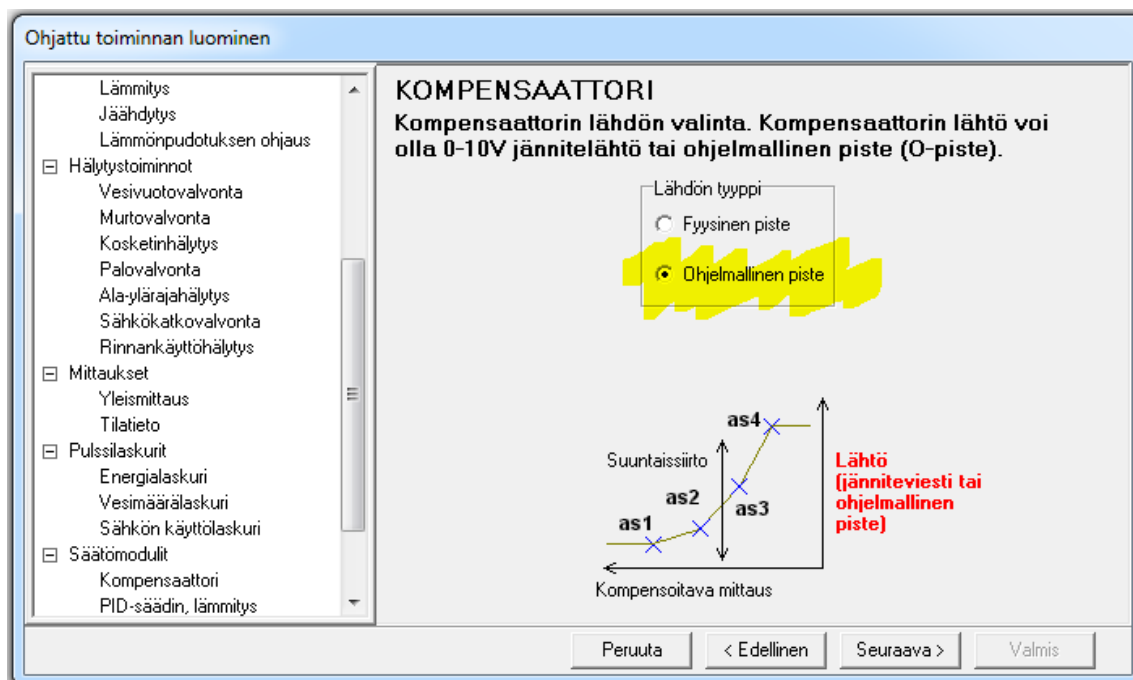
Ohjattu toiminnan luominen

Lämmitys
Jäähdytys
Lämmönpudotuksen ohjaus
⊟ Hälytystoiminnot
Vesivuotovalvonta
Murtovalvonta
Kosketinhälytys
Palovalvonta
Ala-ylärajahälytys
Sähkökatkovalvonta
Rinnankäyttöhälytys
⊟ Mittaukset
Yleismittaus
Tilatieto
⊟ Pulssilaskurit
Energialaskuri
Vesimäärälaskuri
Sähkön käyttölaskuri
⊟ Säätömodulit
Kompensaattori
PID-säädin, lämmitys

KOMPENSAATTORI

Kompensaattorin lähdön valinta. Kompensaattorin lähtö voi olla 0-10V jännitelähtö tai ohjelmallinen piste (O-piste).

Lähdön tyyppi
Fyysinen piste
Ohjelmallinen piste

as4
Suuntaissiirto
as2
as3
as1
Lähtö (jänniteviesti tai ohjelmallinen piste)
Kompensoitava mittaus

Peruuta
< Edellinen
Seuraava >
Valmis